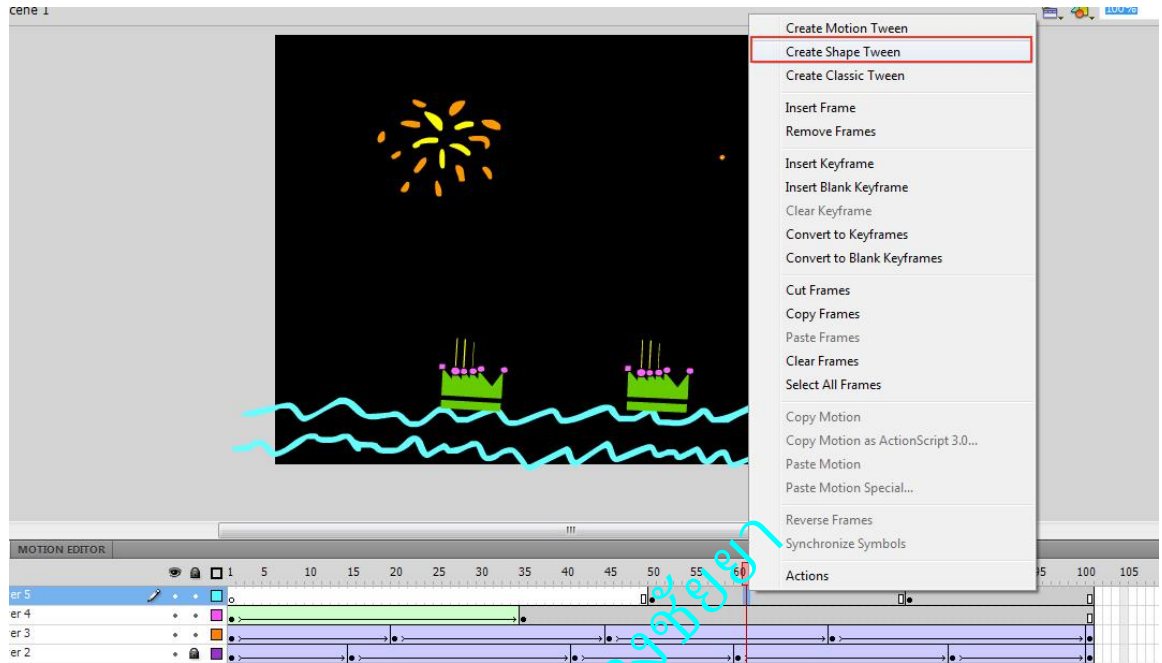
cene 1

100%

Create Motion Tween
Create Shape Tween
Create Classic Tween

Insert Frame
Remove Frames

Insert Keyframe
Insert Blank Keyframe
Clear Keyframe
Convert to Keyframes
Convert to Blank Keyframes

Cut Frames
Copy Frames
Paste Frames
Clear Frames
Select All Frames

Copy Motion
Copy Motion as ActionScript 3.0...
Paste Motion
Paste Motion Special...

Reverse Frames
Synchronize Symbols

Actions

MOTION EDITOR

1 5 10 15 20 25 30 35 40 45 50 55 60 95 100 105

er 5
er 4
er 3
er 2